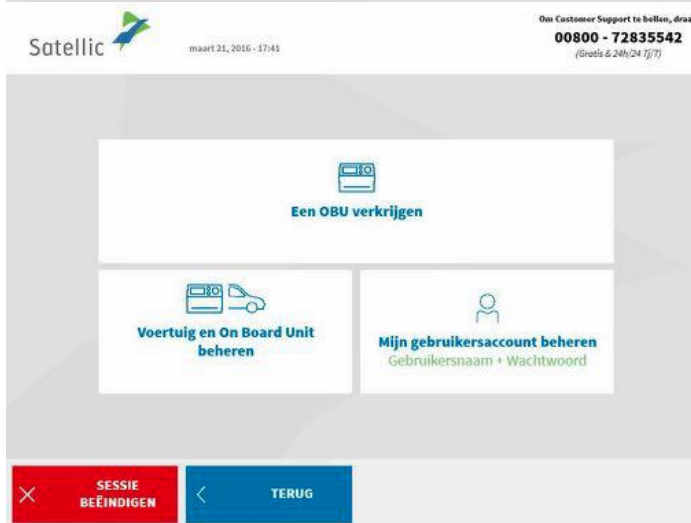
Satellic

maart 21, 2016 - 17:41

Om Customer Support te bellen, draa

00800 - 72835542

(Gratis & 24h/24 7j/7)

Een OBU verkrijgen

Voertuig en On Board Unit beheren

Mijn gebruikersaccount beheren

Gebruikersnaam + Wachtwoord

SESSIE BEËINDIGEN

TERUG